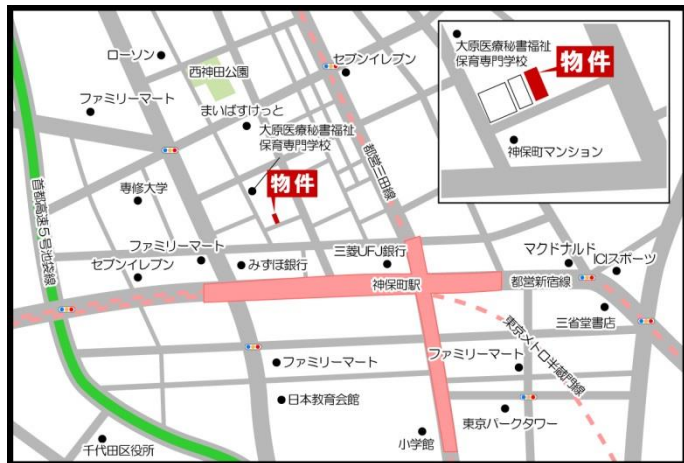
大原医療秘書福祉
保育専門学校
物件
神保町マンション
ローソン
セブンイレブン
西神田公園
ファミリーマート
まいばすけっと
大原医療秘書福祉
保育専門学校
都営三田線
首都高速5号池袋線
専修大学
物件
ファミリーマート
みずほ銀行
三菱UFJ銀行
マクドナルド
ICIスポーツ
セブンイレブン
神保町駅
都営新宿線
三省堂書店
東京メトロ半蔵門線
ファミリーマート
ファミリーマート
日本教育会館
東京パークタワー
小学館
千代田区役所